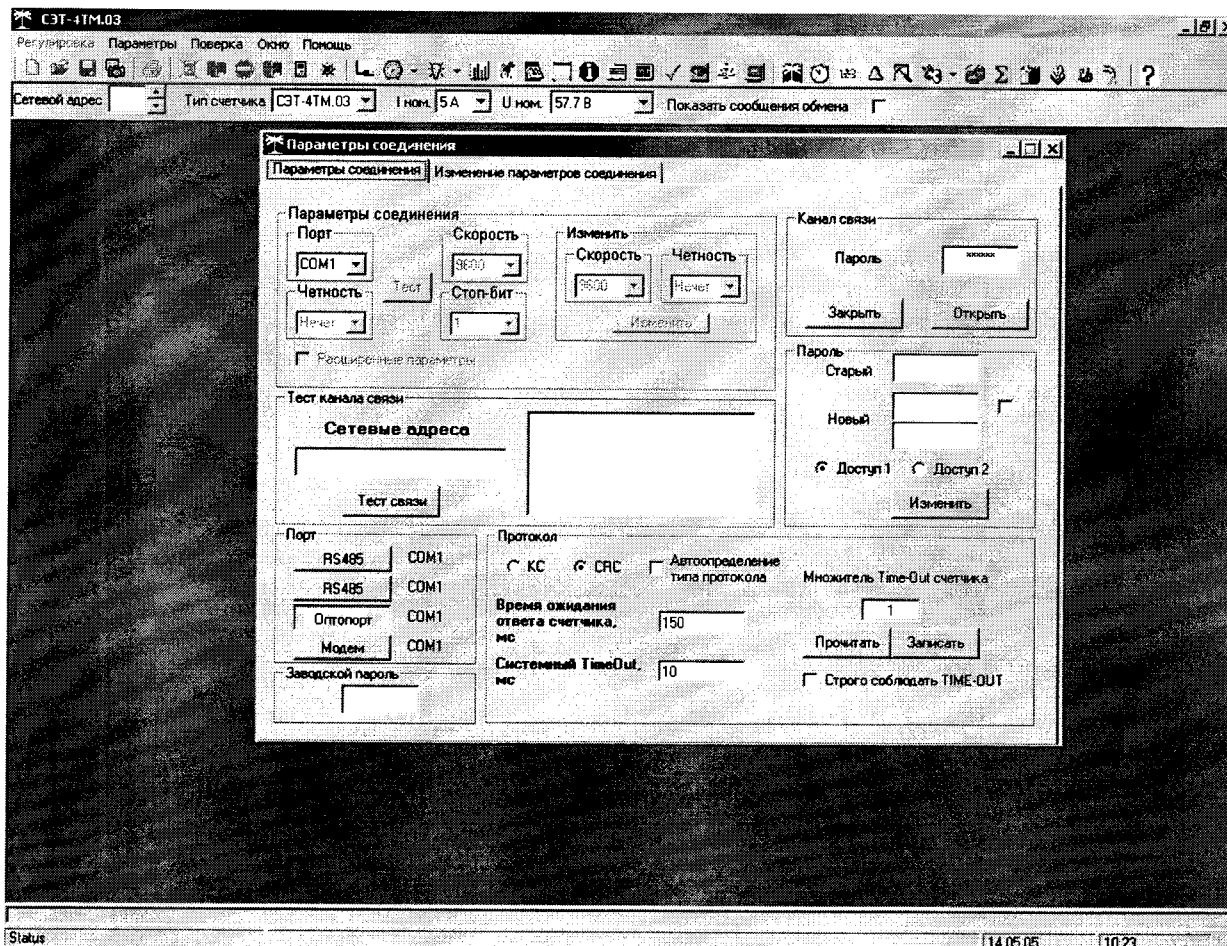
СЭТ-4ТМ.03
Регулировка Параметры Поверка Окно Помощь
Сетевой адрес Тип счетчика СЭТ-4ТМ.03 I ном. 5 А U ном. 57.7 В Показать сообщения обмена

Параметры соединения
Параметры соединения | Изменение параметров соединения

Параметры соединения
Порт
COM1
Скорость
9600
Тест
Четность
Нечет
Стоп-бит
1
Изменить
Скорость
9600
Четность
Нечет
Изменить
Расширенные параметры

Канал связи
Пароль
******
Закрыть
Открыть

Пароль
Старый
Новый
Доступ 1
Доступ 2
Изменить

Тест канала связи
Сетевые адреса
Тест связи

Порт
RS485 COM1
RS485 COM1
Оптопорт COM1
Модем COM1

Заводской пароль

Протокол
КС
CRC
Автоопределение типа протокола
Множитель Time-Out счетчика
1
Время ожидания ответа счетчика, мс
150
Прочитать
Записать
Системный TimeOut, мс
10
Строго соблюдать TIME-OUT

Status
14.05.05
10:23